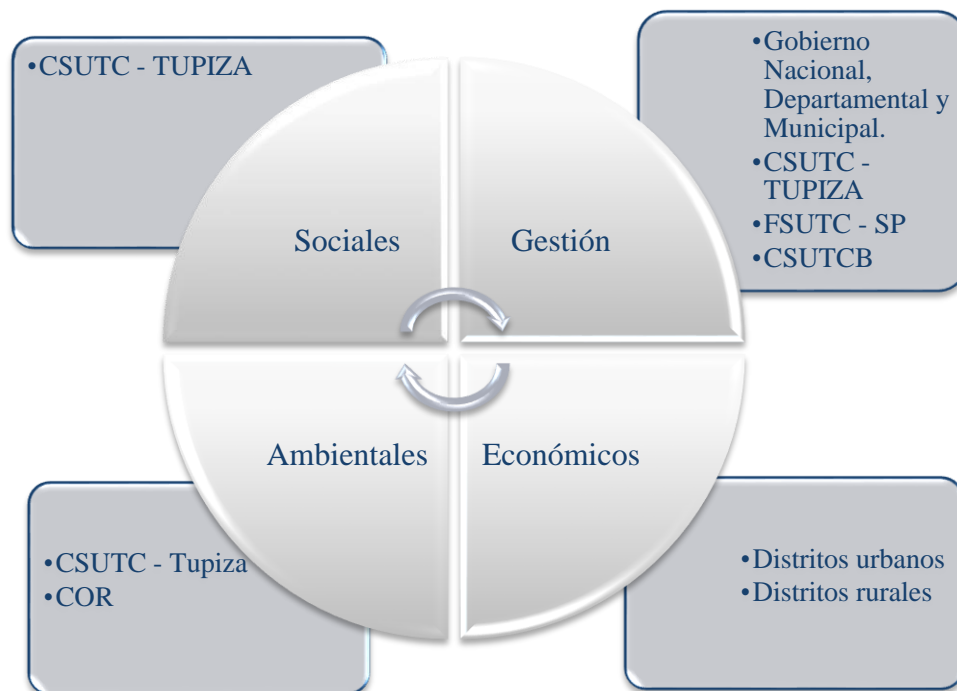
•CSUTC - TUPIZA

•Gobierno Nacional, Departamental y Municipal.
•CSUTC - TUPIZA
•FSUTC - SP
•CSUTCB

Sociales

Gestión

Ambientales

Económicos

•CSUTC - Tupiza
•COR

•Distritos urbanos
•Distritos rurales